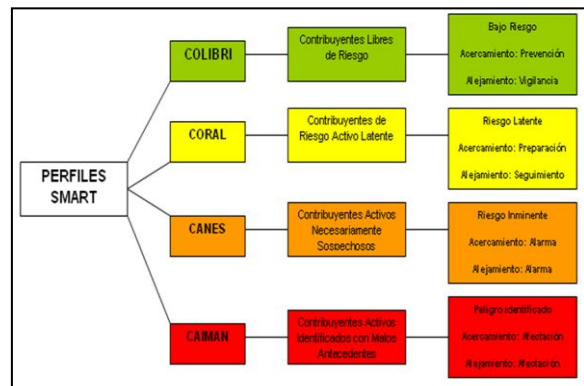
PERFILES SMART

COLIBRI

Contribuyentes Libres de Riesgo

Bajo Riesgo

Acercamiento: Prevención

Alejamiento: Vigilancia

CORAL

Contribuyentes de Riesgo Activo Latente

Riesgo Latente

Acercamiento: Preparación

Alejamiento: Seguimiento

CANES

Contribuyentes Activos Necesariamente Sospechosos

Riesgo Inminente

Acercamiento: Alarma

Alejamiento: Alarma

CAIMAN

Contribuyentes Activos Identificados con Malos Antecedentes

Peligro Identificado

Acercamiento: Afectación

Alejamiento: Afectación